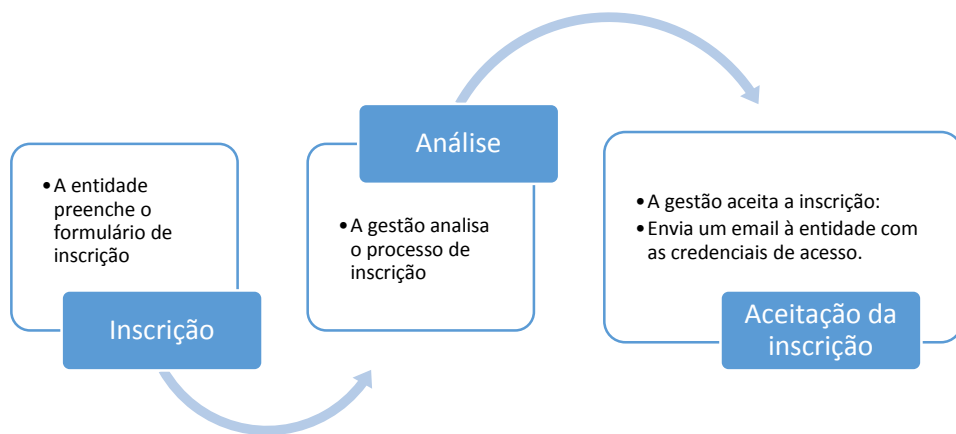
- A entidade preenche o formulário de inscrição

Inscrição

Análise

- A gestão analisa o processo de inscrição

- A gestão aceita a inscrição:
- Envia um email à entidade com as credenciais de acesso.

Aceitação da inscrição